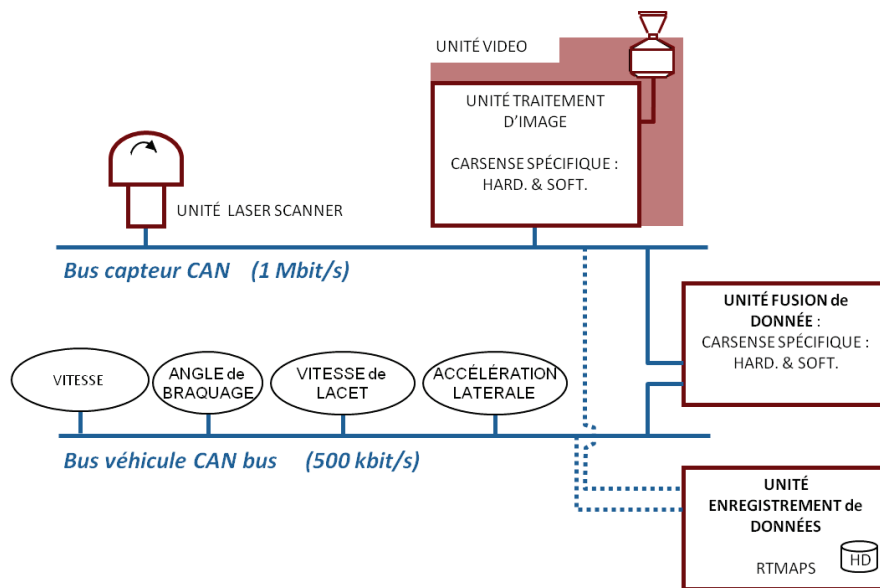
UNITÉ VIDEO

UNITÉ TRAITEMENT D'IMAGE

CARSENSE SPÉCIFIQUE : HARD. & SOFT.

UNITÉ LASER SCANNER

Bus capteur CAN (1 Mbit/s)

UNITÉ FUSION de DONNÉE : CARSENSE SPÉCIFIQUE : HARD. & SOFT.

VITESSE

ANGLE de BRAQUAGE

VITESSE de LACET

ACCÉLÉRATION LATERALE

Bus véhicule CAN bus (500 kbit/s)

UNITÉ ENREGISTREMENT de DONNÉES

RTMAPS

HD